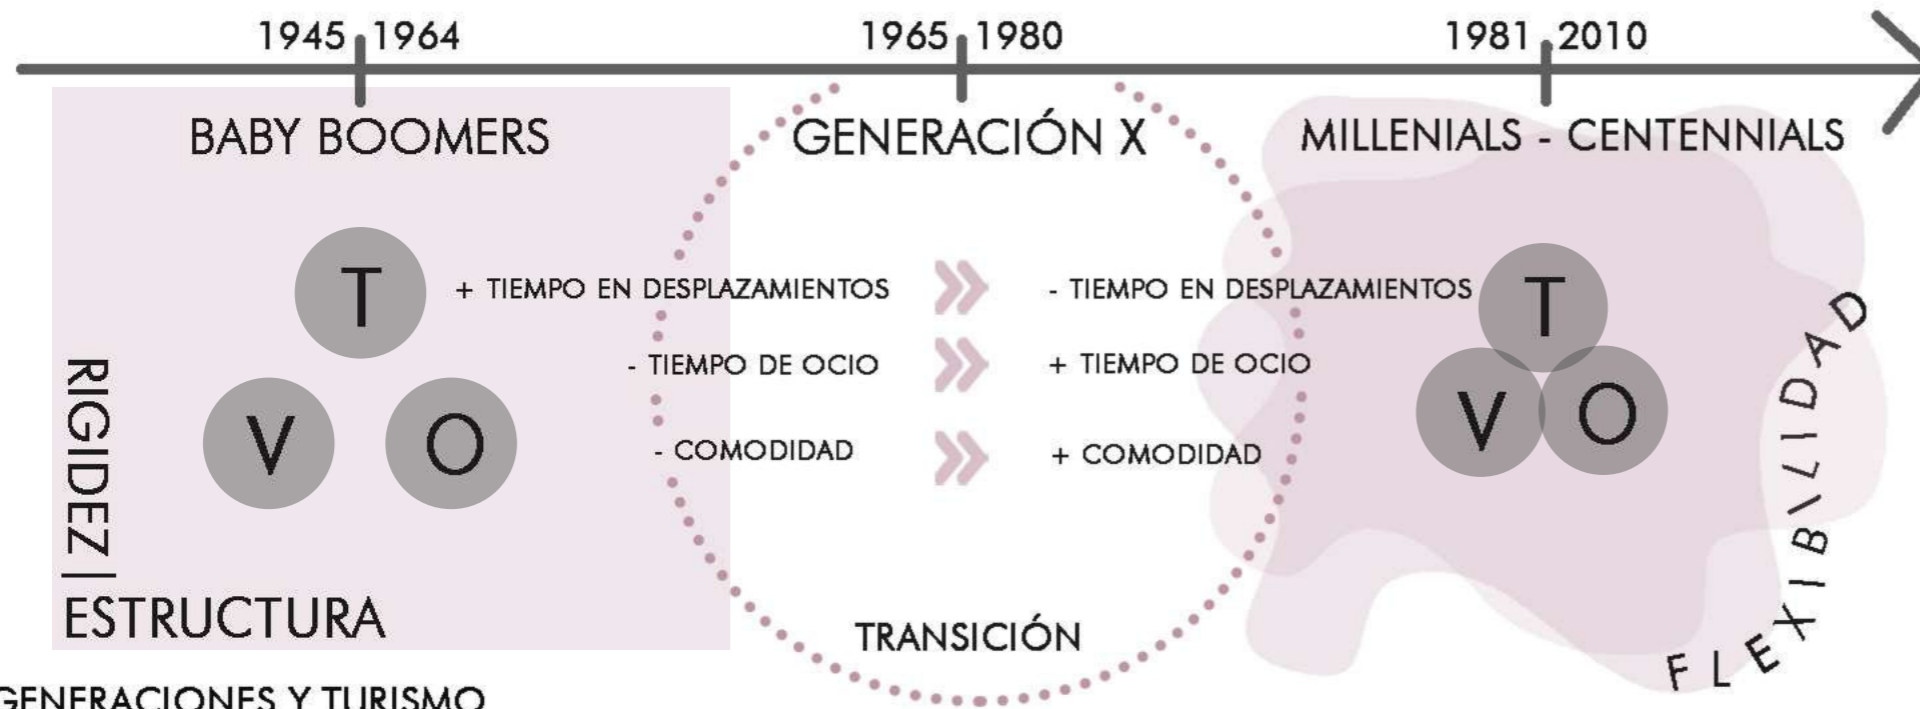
1945 1964

1965 1980

1981 2010

BABY BOOMERS

GENERACIÓN X

MILLENIALS - CENTENNIALS

T

V O

+ TIEMPO EN DESPLAZAMIENTOS

- TIEMPO DE OCIO

- COMODIDAD

- TIEMPO EN DESPLAZAMIENTOS

+ TIEMPO DE OCIO

+ COMODIDAD

T

V O

RIGIDEZ |

ESTRUCTURA

TRANSICIÓN

FLEXIBILIDAD

GENERACIONES Y TURISMO